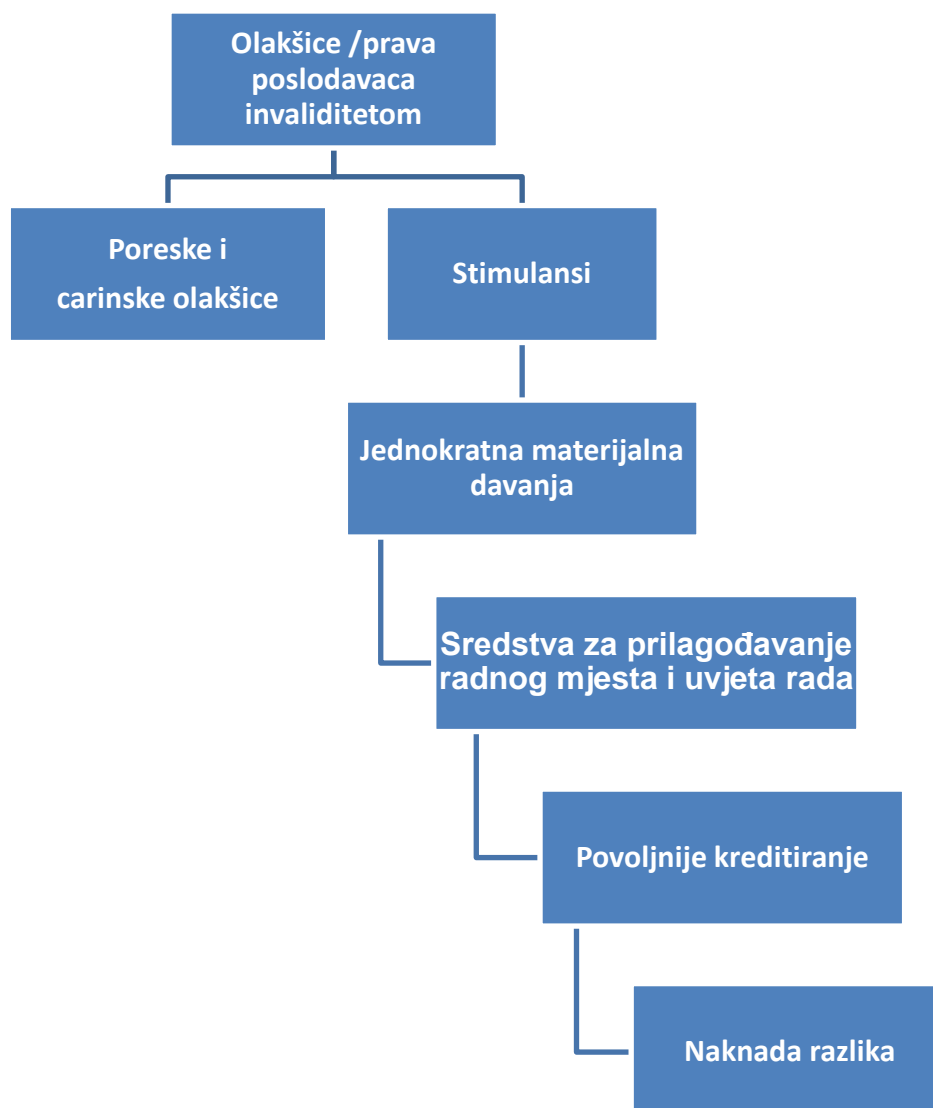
Olakšice /prava poslodavaca invaliditetom

Poreske i carinske olakšice

Stimulansi

Jednokratna materijalna davanja

Sredstva za prilagođavanje radnog mjesta i uvjeta rada

Povoljnije kreditiranje

Naknada razlika